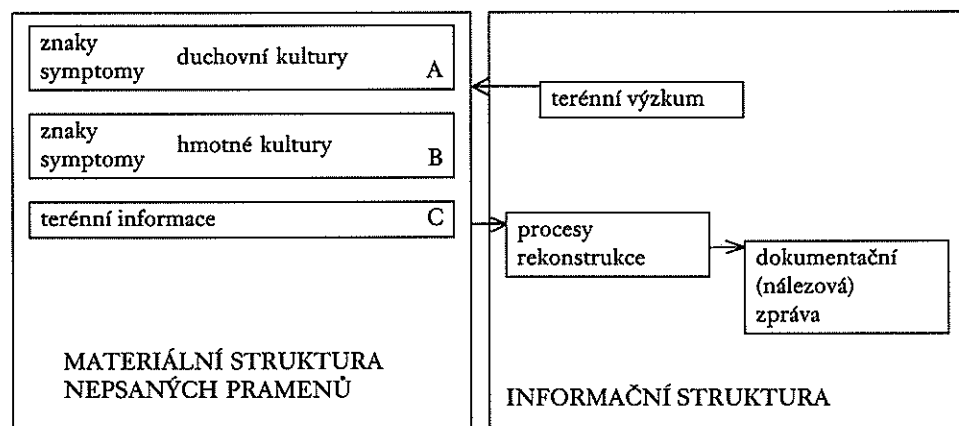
znaky
symptomy duchovní kultury A

znaky
symptomy hmotné kultury B

terénní informace C

terénní výzkum

procesy
rekonstrukce

dokumentační
(nálezová)
zpráva

MATERIÁLNÍ STRUKTURA
NEPSANÝCH PRAMENŮ

INFORMAČNÍ STRUKTURA